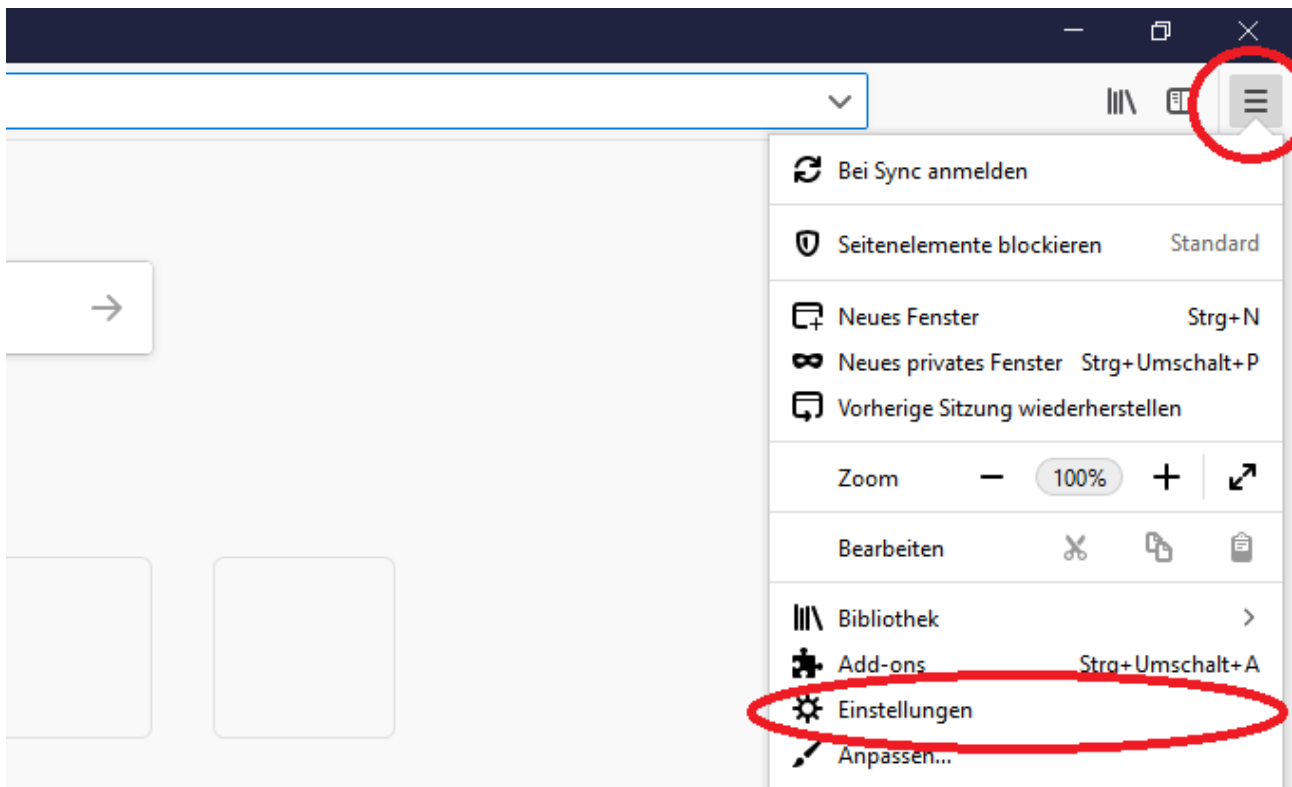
Bei Sync anmelden

Seitenelemente blockieren Standard

Neues Fenster Strg+N
Neues privates Fenster Strg+Umschalt+P
Vorherige Sitzung wiederherstellen

Zoom − 100% +

Bearbeiten

Bibliothek >
Add-ons Strg+Umschalt+A
Einstellungen
Anpassen...